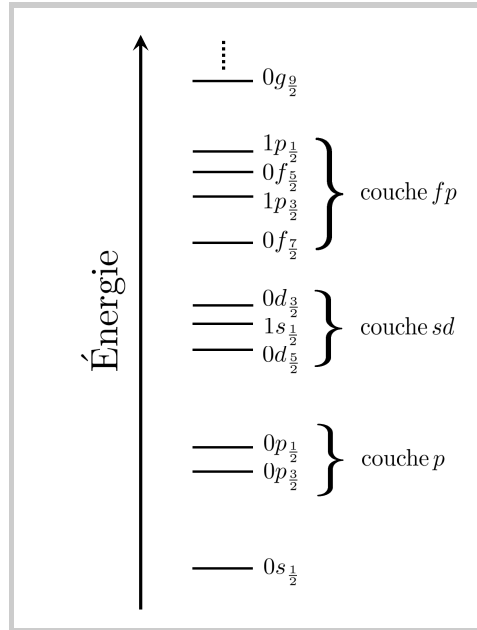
Énergie

$0g_{\frac{9}{2}}$

$1p_{\frac{1}{2}}$
$0f_{\frac{5}{2}}$
$1p_{\frac{3}{2}}$
$0f_{\frac{7}{2}}$
couche $fp$

$0d_{\frac{3}{2}}$
$1s_{\frac{1}{2}}$
$0d_{\frac{5}{2}}$
couche $sd$

$0p_{\frac{1}{2}}$
$0p_{\frac{3}{2}}$
couche $p$

$0s_{\frac{1}{2}}$